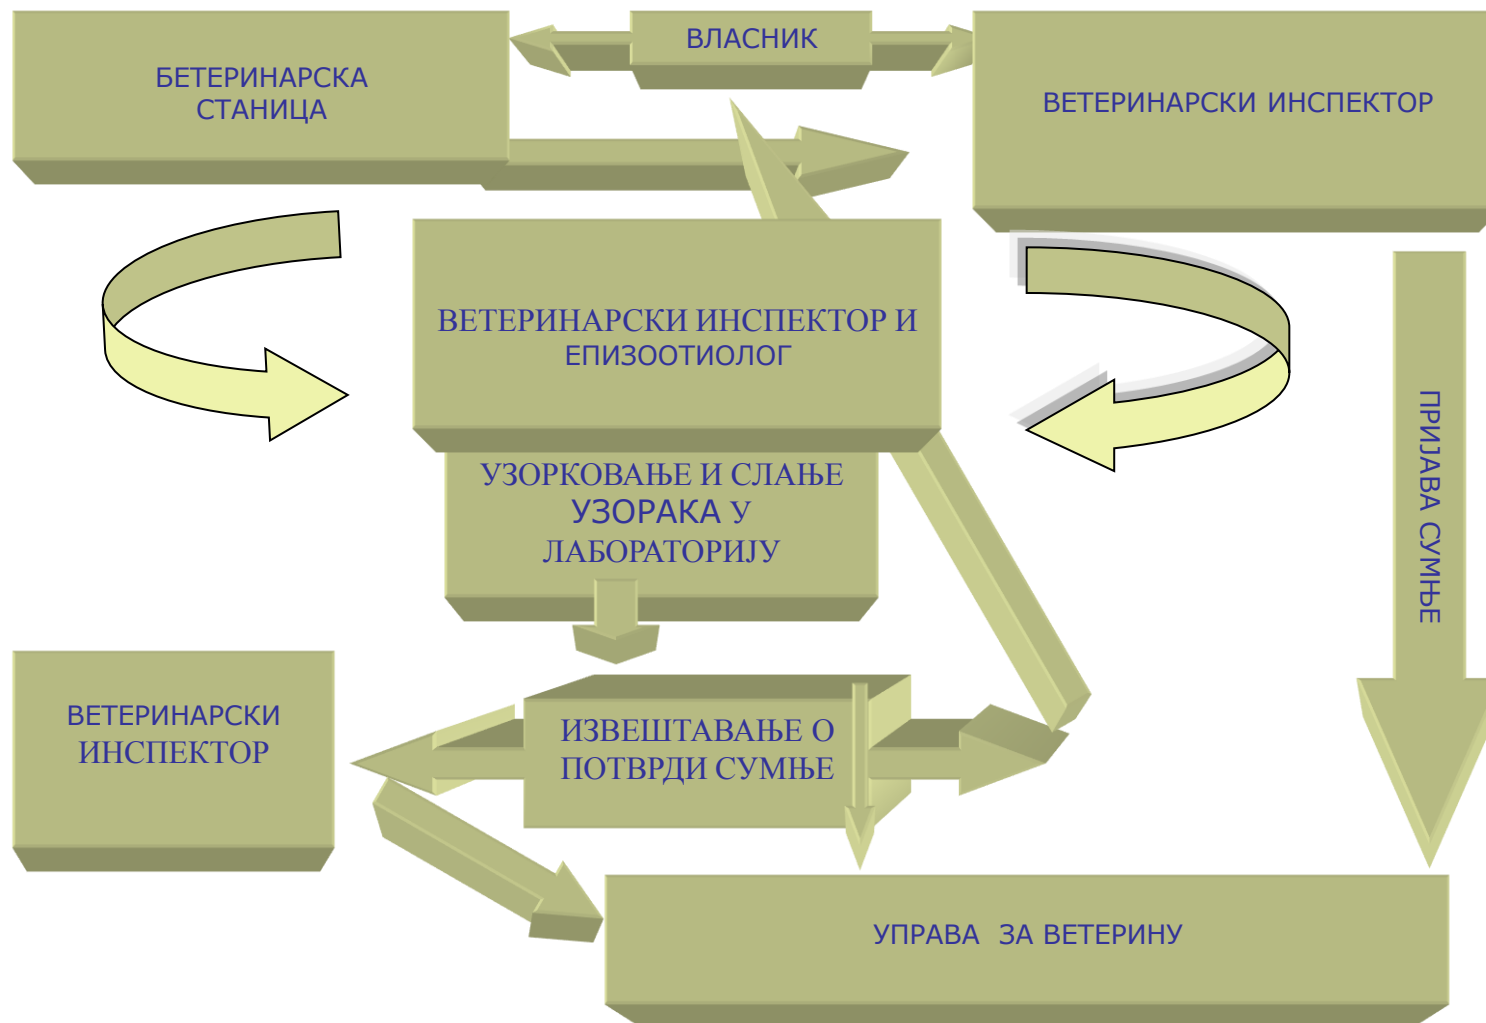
БЕТЕРИНАРСКА СТАНИЦА

ВЛАСНИК

ВЕТЕРИНАРСКИ ИНСПЕКТОР

ВЕТЕРИНАРСКИ ИНСПЕКТОР И ЕПИЗООТИОЛОГ

УЗОРКОВАЊЕ И СЛАЊЕ УЗОРАКА У ЛАБОРАТОРИЈУ

ПРИЈАВА СУМЊЕ

ВЕТЕРИНАРСКИ ИНСПЕКТОР

ИЗВЕШТАВАЊЕ О ПОТВРДИ СУМЊЕ

УПРАВА ЗА ВЕТЕРИНУ